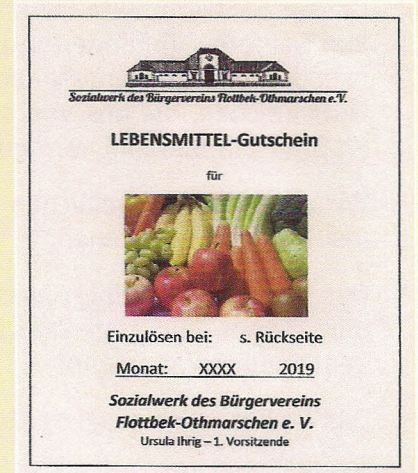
Sozialwerk des Bürgervereins Flottbek-Othmarschen e.V.

LEBENSMITTEL-Gutschein

für

Einzulösen bei: s. Rückseite

Monat: XXXX 2019

Sozialwerk des Bürgervereins Flottbek-Othmarschen e. V.

Ursula Ihrig – 1. Vorsitzende